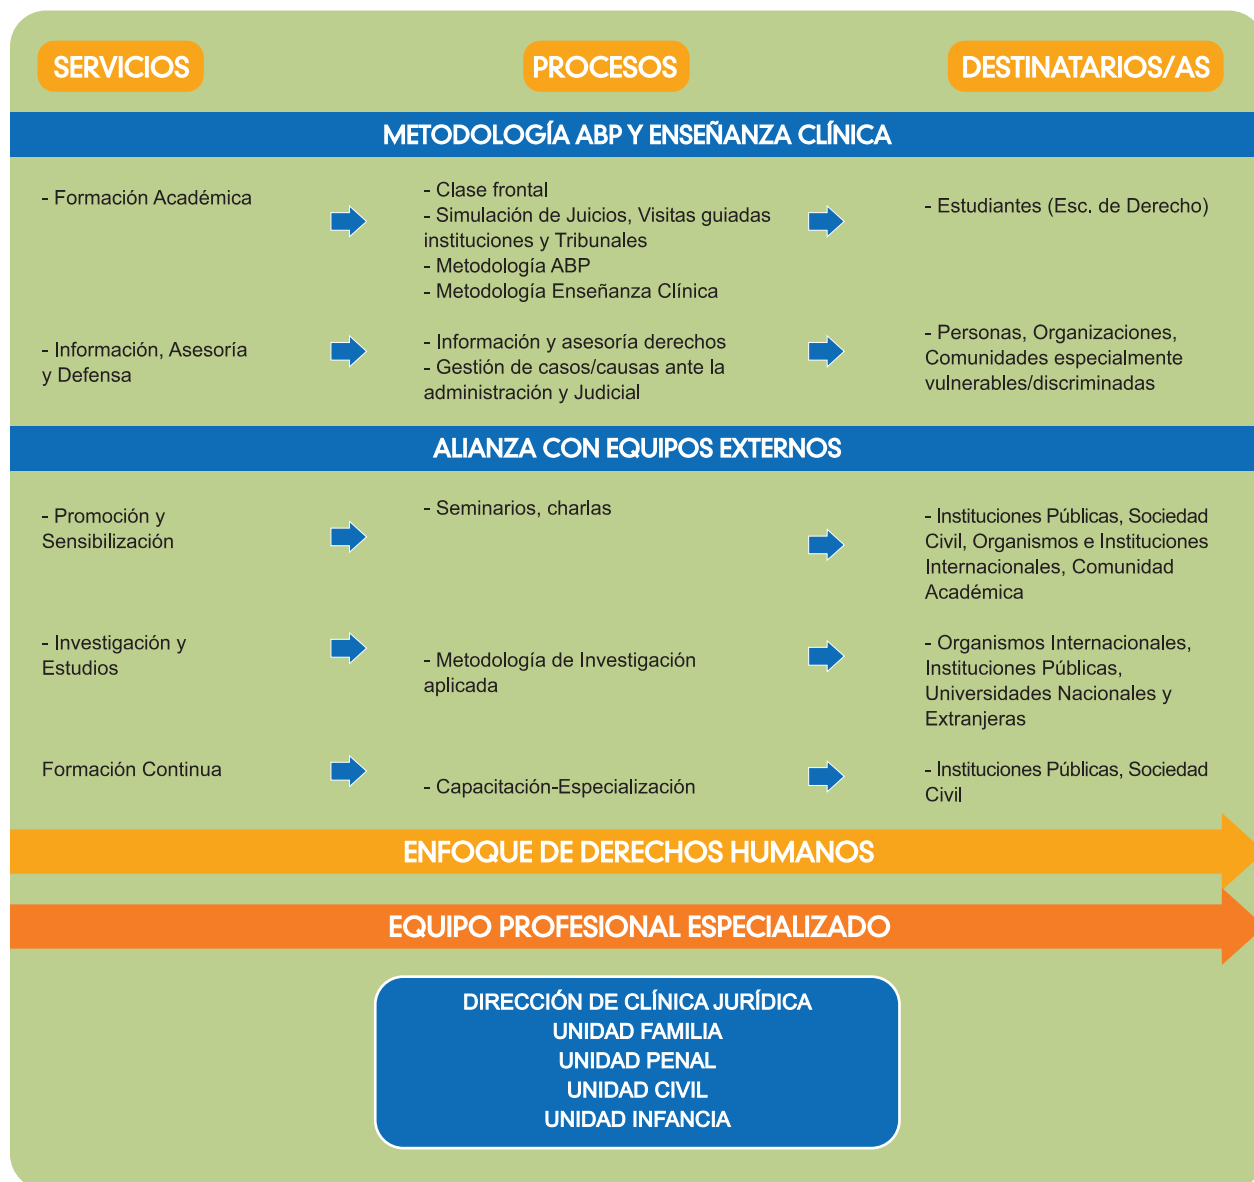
SERVICIOS

PROCESOS

DESTINATARIOS/AS

METODOLOGÍA ABP Y ENSEÑANZA CLÍNICA

- Formación Académica

- Clase frontal
- Simulación de Juicios, Visitas guiadas instituciones y Tribunales
- Metodología ABP
- Metodología Enseñanza Clínica

- Estudiantes (Esc. de Derecho)

- Información, Asesoría y Defensa

- Información y asesoría derechos
- Gestión de casos/causas ante la administración y Judicial

- Personas, Organizaciones, Comunidades especialmente vulnerables/discriminadas

ALIANZA CON EQUIPOS EXTERNOS

- Promoción y Sensibilización

- Seminarios, charlas

- Instituciones Públicas, Sociedad Civil, Organismos e Instituciones Internacionales, Comunidad Académica

- Investigación y Estudios

- Metodología de Investigación aplicada

- Organismos Internacionales, Instituciones Públicas, Universidades Nacionales y Extranjeras

Formación Continua

- Capacitación-Especialización

- Instituciones Públicas, Sociedad Civil

ENFOQUE DE DERECHOS HUMANOS

EQUIPO PROFESIONAL ESPECIALIZADO

DIRECCIÓN DE CLÍNICA JURÍDICA
UNIDAD FAMILIA
UNIDAD PENAL
UNIDAD CIVIL
UNIDAD INFANCIA